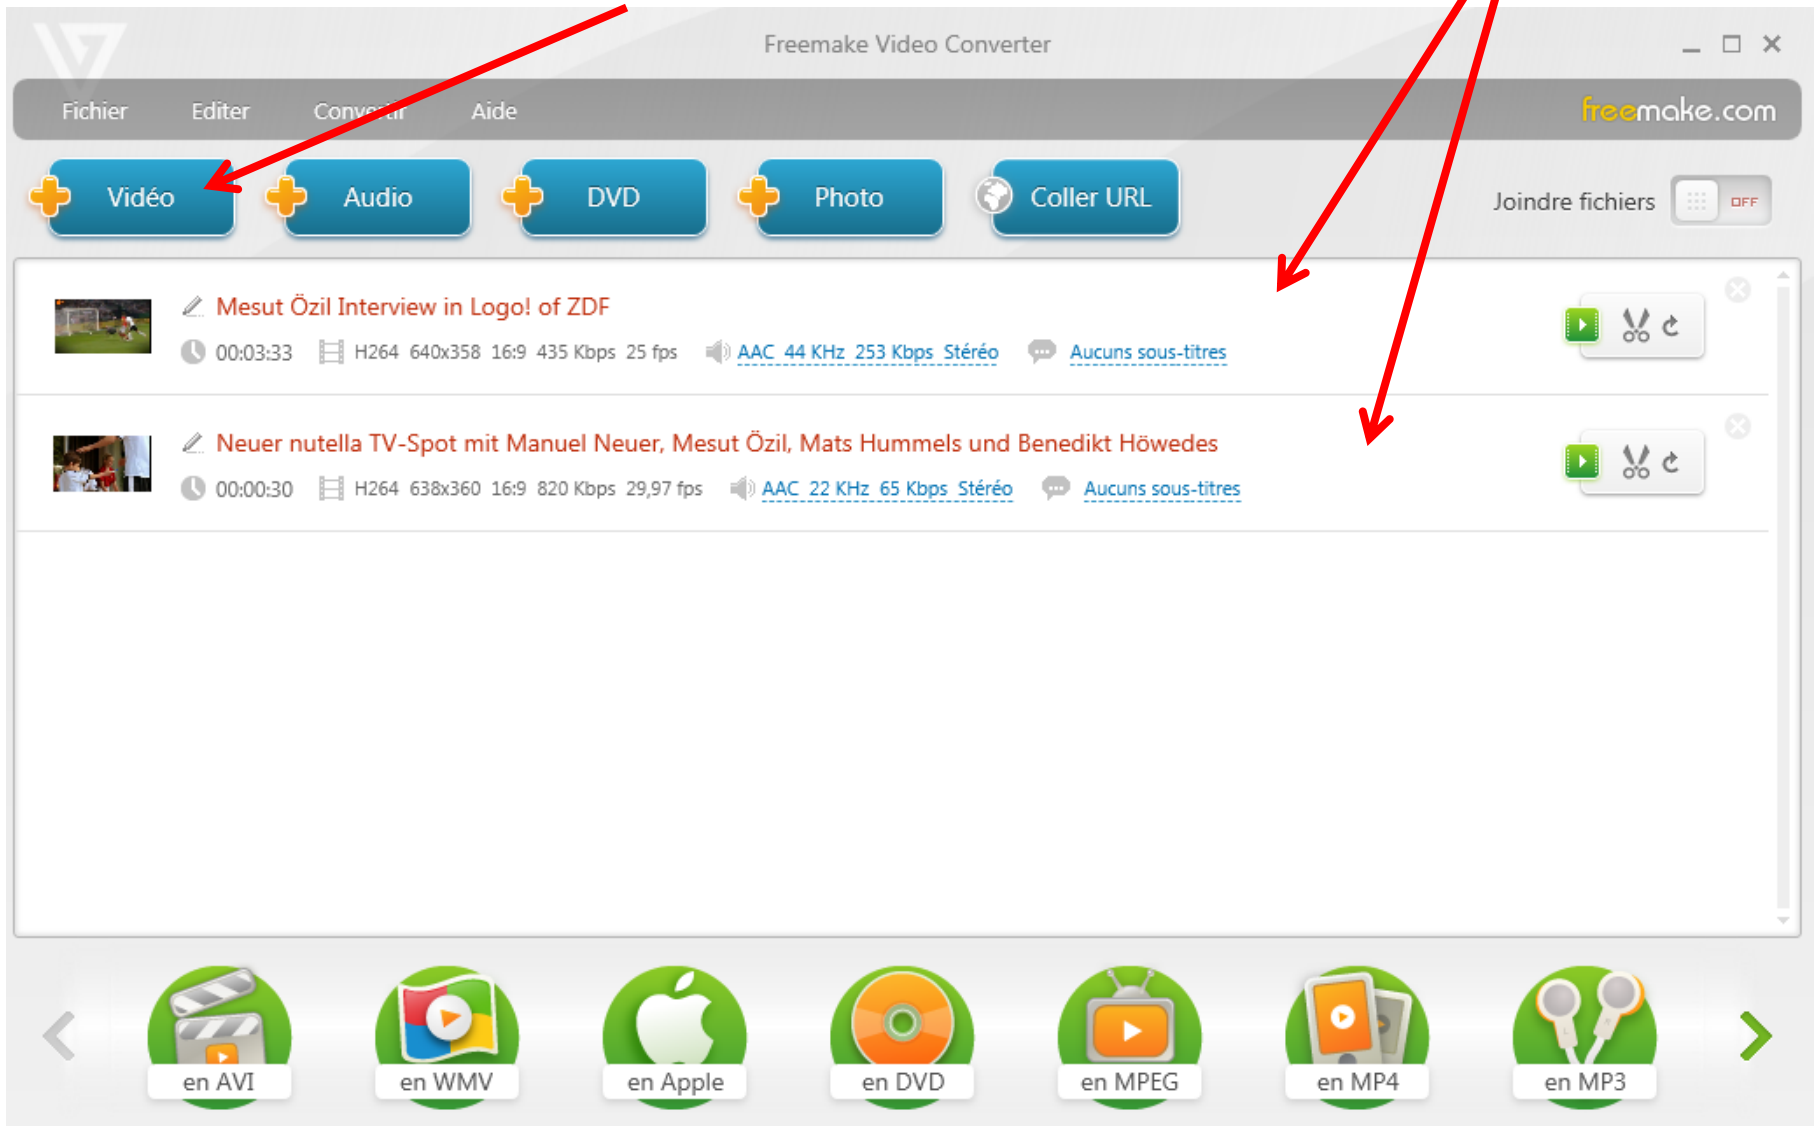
Freemake Video Converter

Fichier Editer Convertir Aide

freemake.com

Vidéo Audio DVD Photo Coller URL

Joindre fichiers OFF

Mesut Özil Interview in Logo! of ZDF

00:03:33 H264 640x358 16:9 435 Kbps 25 fps AAC 44 KHz 253 Kbps Stéréo Aucuns sous-titres

Neuer nutella TV-Spot mit Manuel Neuer, Mesut Özil, Mats Hummels und Benedikt Höwedes

00:00:30 H264 638x360 16:9 820 Kbps 29,97 fps AAC 22 KHz 65 Kbps Stéréo Aucuns sous-titres

en AVI en WMV en Apple en DVD en MPEG en MP4 en MP3